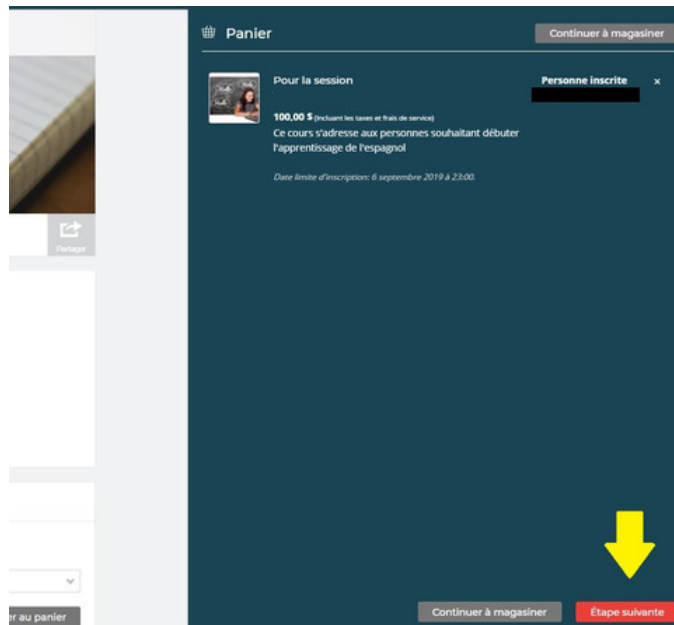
Partager

r au panier

Panier

Continuer à magasiner

Pour la session

Personne inscrite

×

100,00 $ (incluant les taxes et frais de service)

Ce cours s'adresse aux personnes souhaitant débuter l'apprentissage de l'espagnol

Date limite d'inscription: 6 septembre 2019 à 23:00.

Continuer à magasiner

Étape suivante